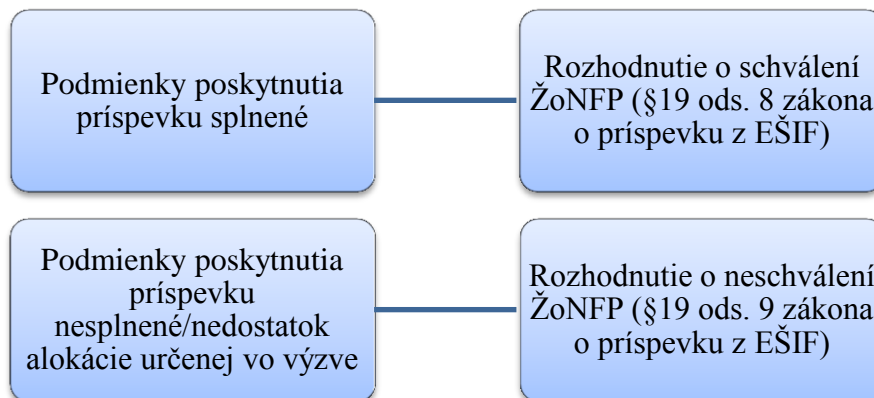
Podmienky poskytnutia príspevku splnené

Rozhodnutie o schválení ŽoNFP (§19 ods. 8 zákona o príspevku z EŠIF)

Podmienky poskytnutia príspevku nesplnené/nedostatok alokácie určenej vo výzve

Rozhodnutie o neschválení ŽoNFP (§19 ods. 9 zákona o príspevku z EŠIF)